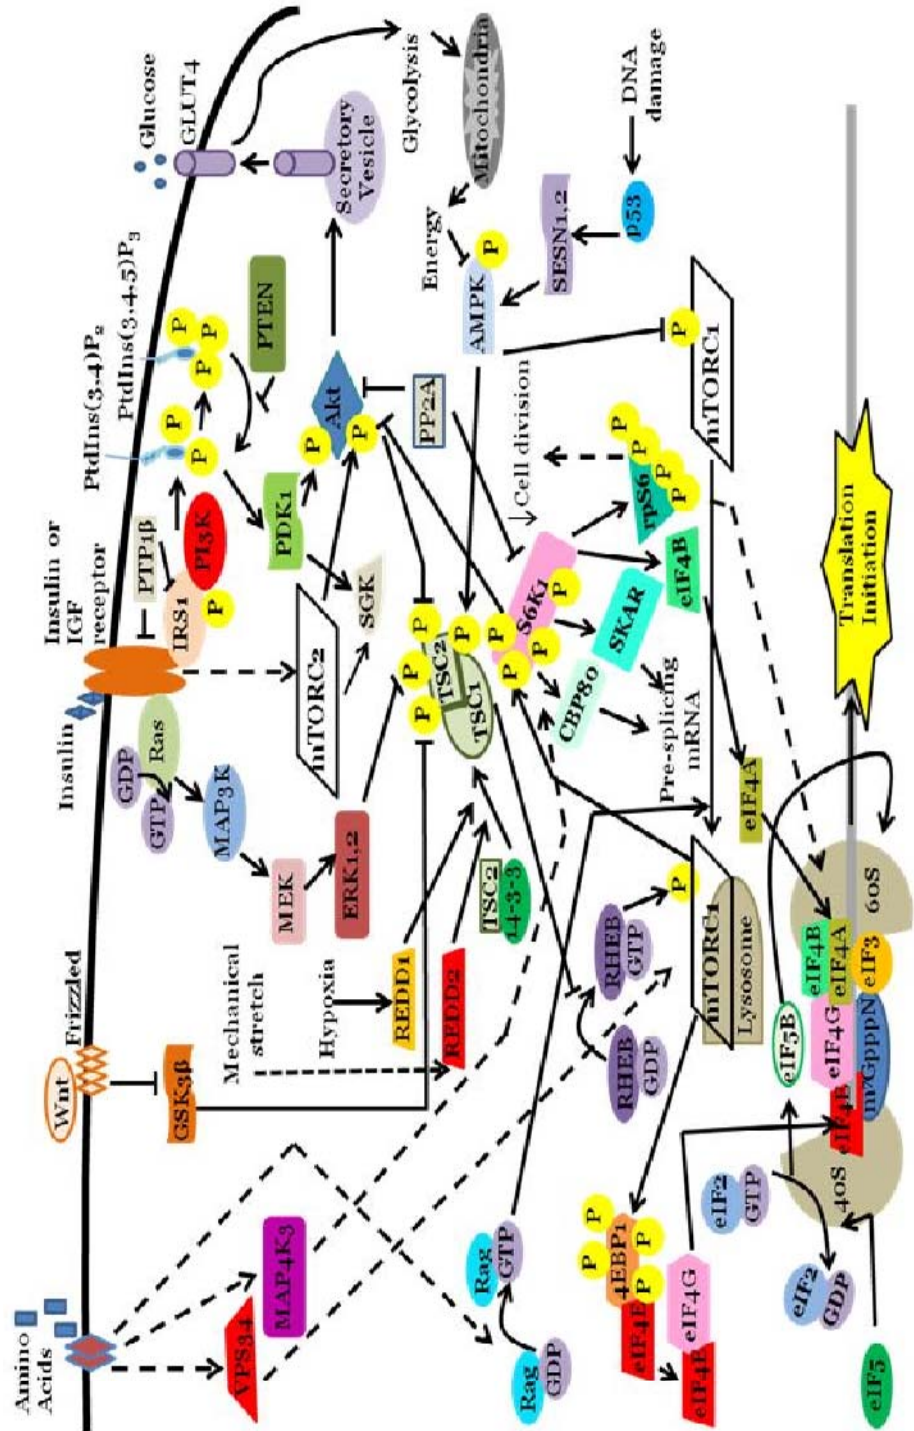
Amino Acids
VPS34
MAP4K3
Wnt
Frizzled
GSK3β
Mechanical stretch
Hypoxia
REDD1
REDD2
Insulin
GDP
GTP
Ras
MAP3K
MEK
ERK1,2
Insulin or IGF receptor
PTP1β
IRS1
P
PI3K
mTORC2
SGK
PDK1
P
PtdIns(3,4)P$_2$
PtdIns(3,4,5)P$_3$
P
P
P
P
P
PTEN
Akt
P
P
PP2A
Glucose
GLUT4
Secretory Vesicle
Glycolysis
Mitochondria
Energy
AMPK
P
SESN1,2
p53
DNA damage
mTORC1
P
Cell division
P
P
P
P
rpS6
eIF4B
S6K1
P
P
SKAR
CBP80
Pre-splicing mRNA
P
P
TSC2
TSC1
P
P
P
P
TSC2
14-3-3
RHEB
GTP
P
RHEB
GDP
mTORC1
Lysosome
eIF4A
Translation Initiation
60S
eIF4B
eIF4A
eIF3
eIF4G
eIF5B
m7GpppN
eIF4E
40S
eIF2
GTP
eIF2
GDP
eIF5
Rag
GTP
Rag
GDP
P
P
4EBP1
P
P
P
eIF4E
eIF4G
eIF4E